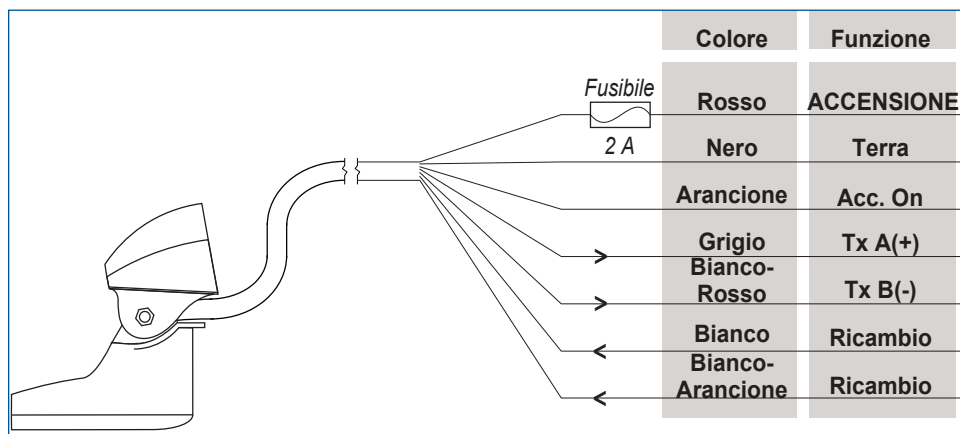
Fusibile
2 A

| Colore | Funzione |
|---|---|
| Rosso | ACCENSIONE |
| Nero | Terra |
| Arancione | Acc. On |
| Grigio | Tx A(+) |
| Bianco-Rosso | Tx B(-) |
| Bianco | Ricambio |
| Bianco-Arancione | Ricambio |